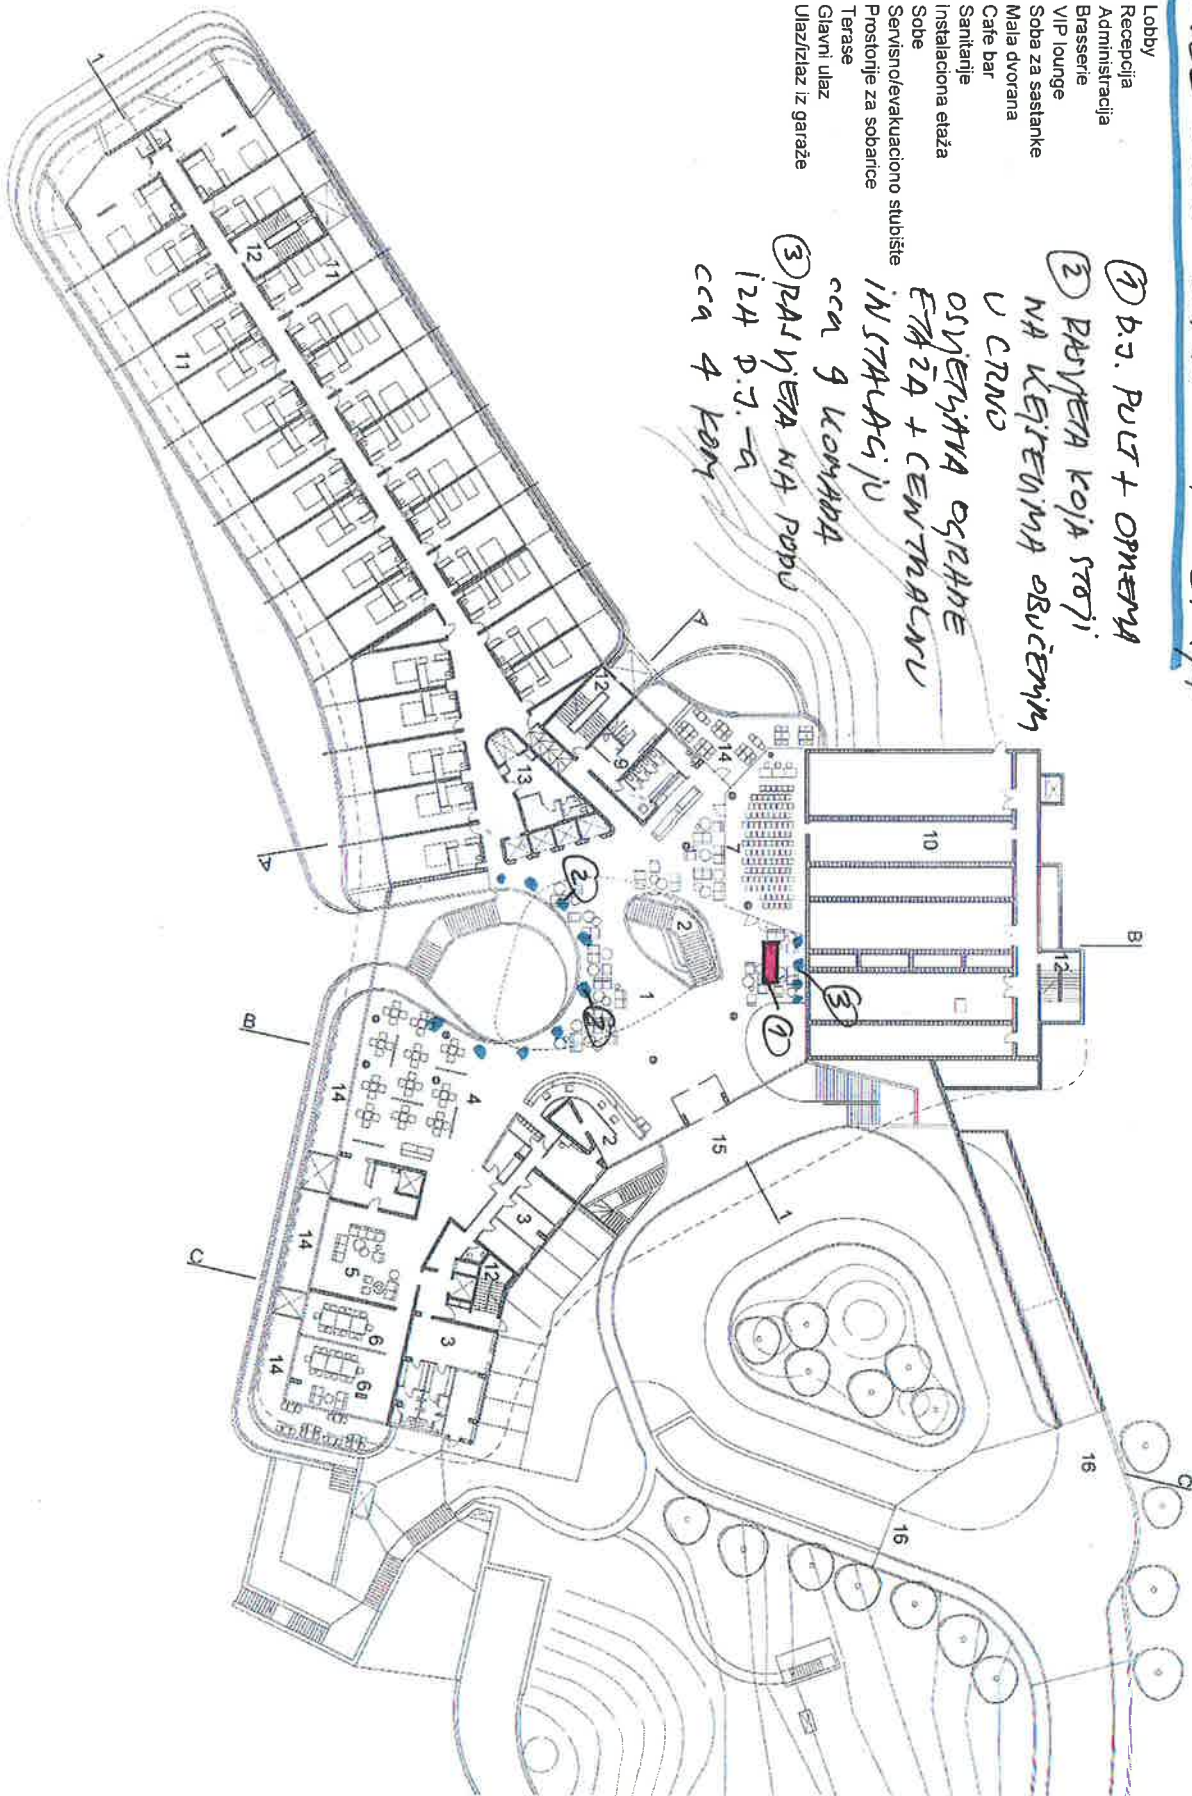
Lobby
Recepcija
Administracija
Brasserie
VIP lounge
Soba za sastanke
Mala dvorana
Cafe bar
Sanitarije
Instalaciona etaža
Sobe
Servisno/evakuaciono stubište
Prostorije za sobarice
Terase
Glavni ulaz
Ulaz/izlaz iz garaže

(1) D.J. PULT + OPREMA
(2) RASVJETA KOJA STOJI NA KEJTERIMA OBUČENIM U CRNO
OSVJETLJAVA OSTALE ETAŽE + CENTRALNU INSTALACIJU
cca 9 KOMADA
(3) RASVJETA NA PODU IZA D.J.-a
cca 4 KOM

1
12
11
11
12
12
9
14
13
10
7
2
1
2
3
1
B
B
A
A
14
4
2
15
1
3
12
14
5
C
6
3
14
6
16
16
C